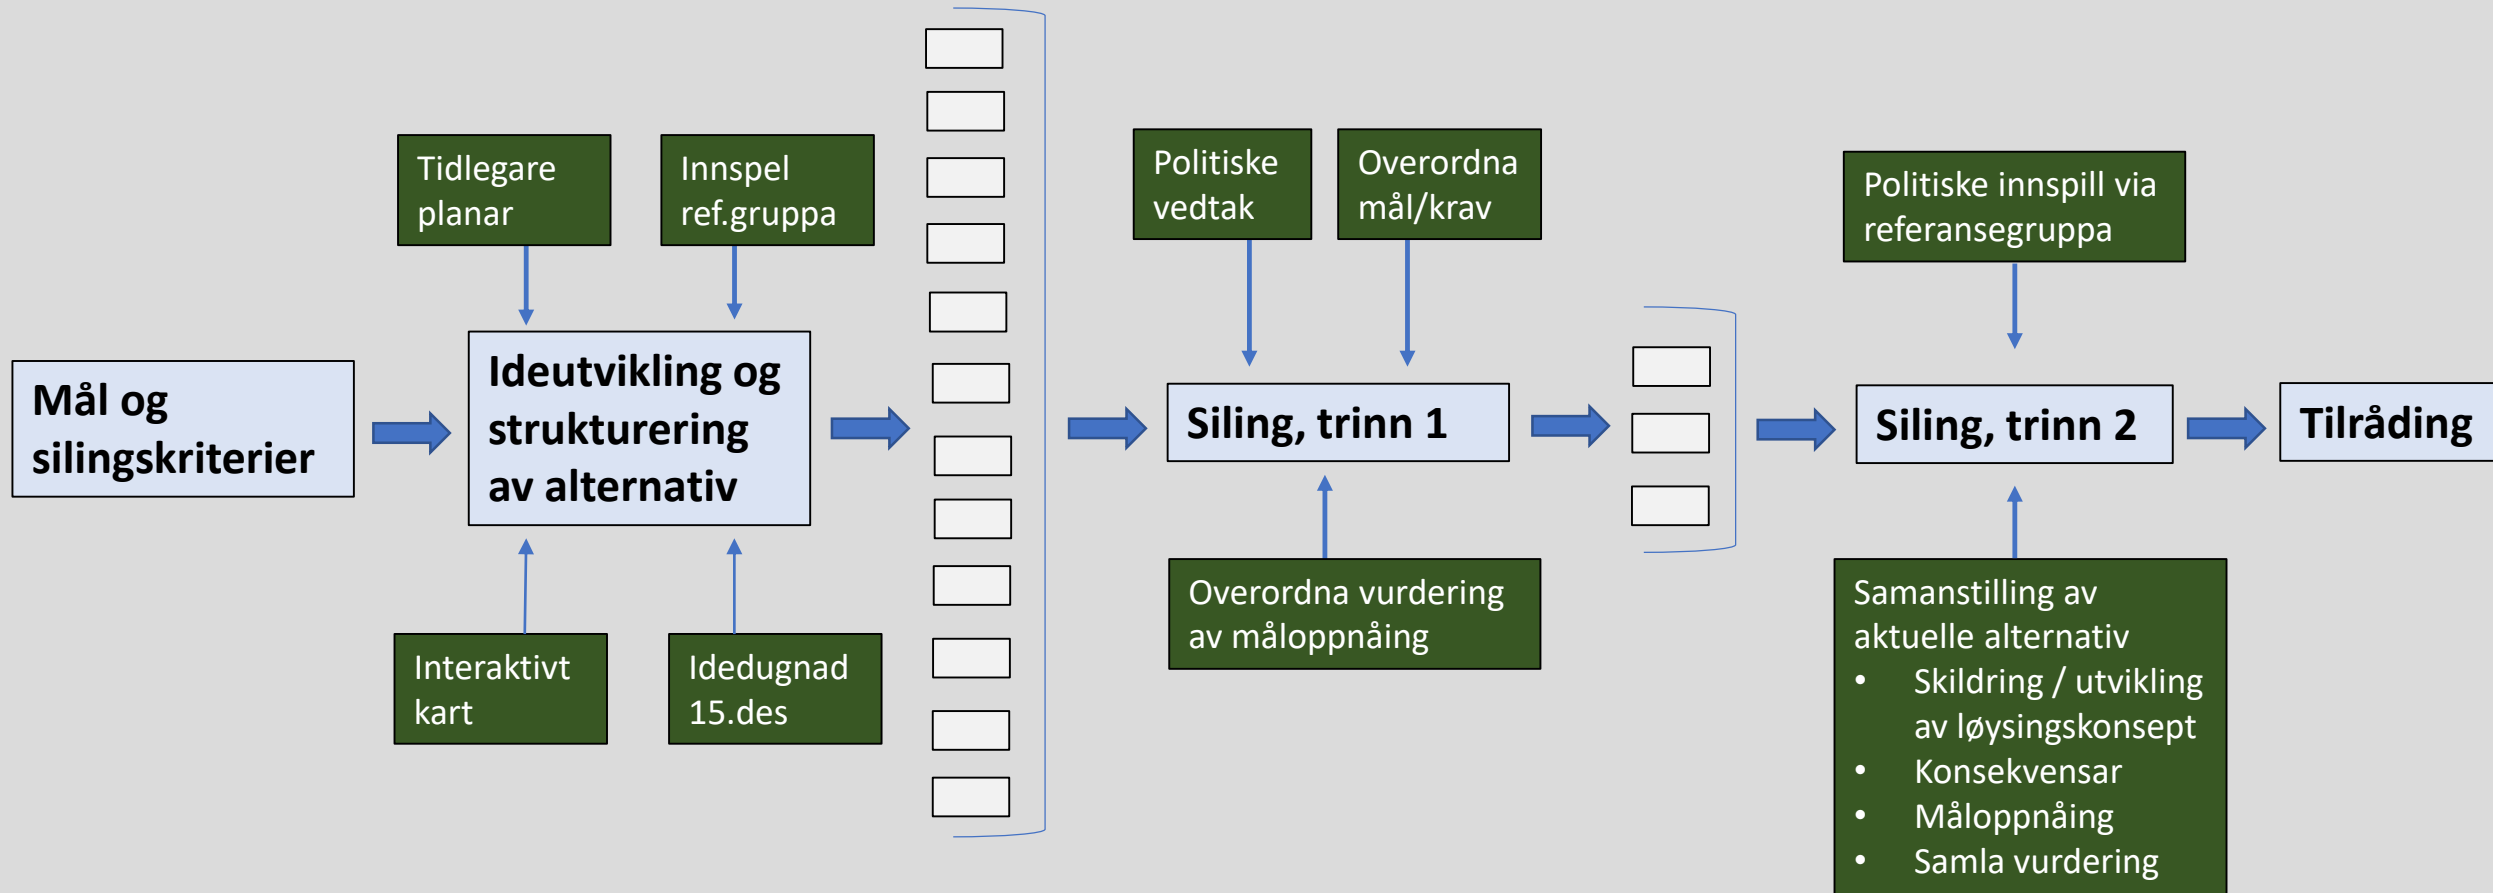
Mål og silingskriterier

Tidlegare planar

Innspel ref.gruppa

Ideutvikling og strukturering av alternativ

Interaktivt kart

Idedugnad 15.des

Politiske vedtak

Overordna mål/krav

Siling, trinn 1

Overordna vurdering av måloppnåing

Politiske innspill via referansegruppa

Siling, trinn 2

Tilråding

Samanstilling av aktuelle alternativ
- Skildring / utvikling av løysingskonsept
- Konsekvensar
- Måloppnåing
- Samla vurdering